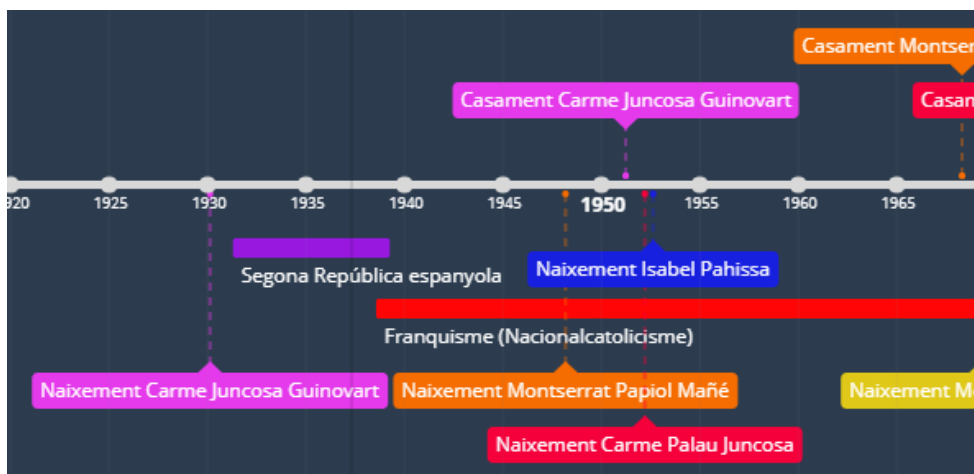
Casament Montser
Casam
Casament Carme Juncosa Guinovart

920 1925 1930 1935 1940 1945 1950 1955 1960 1965

Segona República espanyola
Naixement Isabel Pahissa
Franquisme (Nacionalcatolicisme)

Naixement Carme Juncosa Guinovart
Naixement Montserrat Papiol Mañé
Naixement M
Naixement Carme Palau Juncosa